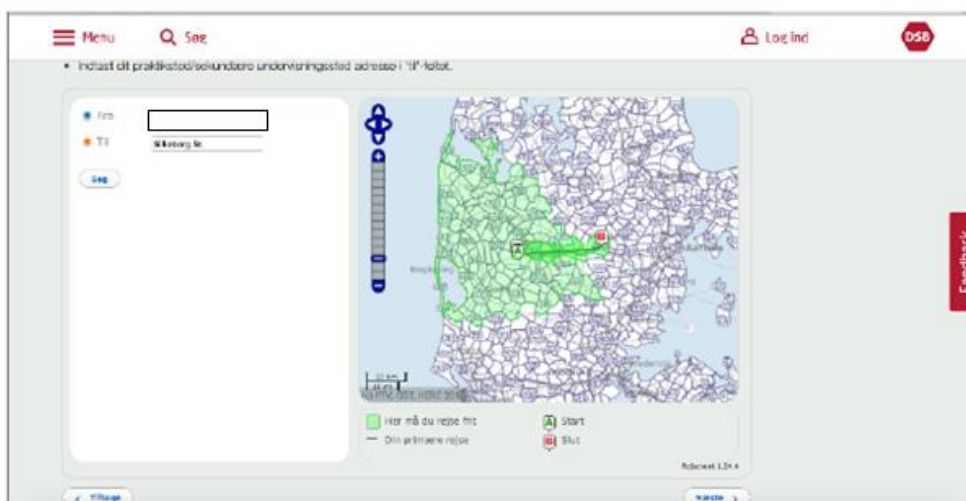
Menu Søg Log ind DSB

• Indtast dit praktiksted/sekundære undervisningssted adresse i "til"-feltet.

Fra
Til Silkeborg St.

Søg

Ringkøbing

Her må du rejse frit
Din primære rejse

A Start
B Slut

Rejsekort 1.24.4

Feedback

< Tilbage
Næste >